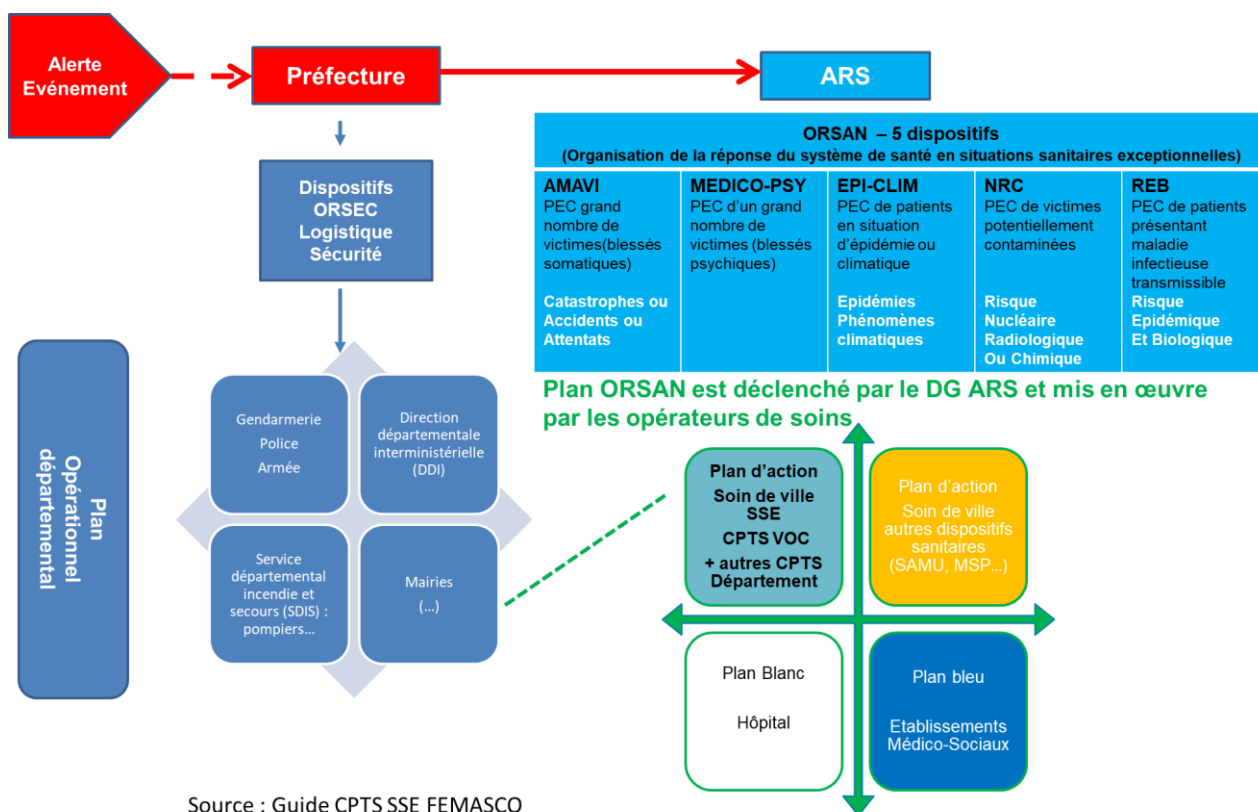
Alerte Evénement

Préfecture

ARS

Dispositifs ORSEC Logistique Sécurité

ORSAN – 5 dispositifs
(Organisation de la réponse du système de santé en situations sanitaires exceptionnelles)

| AMAVI | MEDICO-PSY | EPI-CLIM | NRC | REB |
|---|---|---|---|---|
| PEC grand nombre de victimes(blessés somatiques) | PEC d'un grand nombre de victimes (blessés psychiques) | PEC de patients en situation d'épidémie ou climatique | PEC de victimes potentiellement contaminées | PEC de patients présentant maladie infectieuse transmissible |
| Catastrophes ou Accidents ou Attentats | | Epidémies Phénomènes climatiques | Risque Nucléaire Radiologique Ou Chimique | Risque Epidémique Et Biologique |

Plan ORSAN est déclenché par le DG ARS et mis en œuvre par les opérateurs de soins

Plan Opérationnel départemental

Gendarmerie
Police
Armée

Direction départementale interministérielle (DDI)

Service départemental incendie et secours (SDIS) : pompiers...

Mairies
(...)

Plan d'action
Soin de ville SSE
CPTS VOC
+ autres CPTS Département

Plan d'action
Soin de ville autres dispositifs sanitaires (SAMU, MSP...)

Plan Blanc
Hôpital

Plan bleu
Etablissements Médico-Sociaux

Source : Guide CPTS SSE FEMASCO